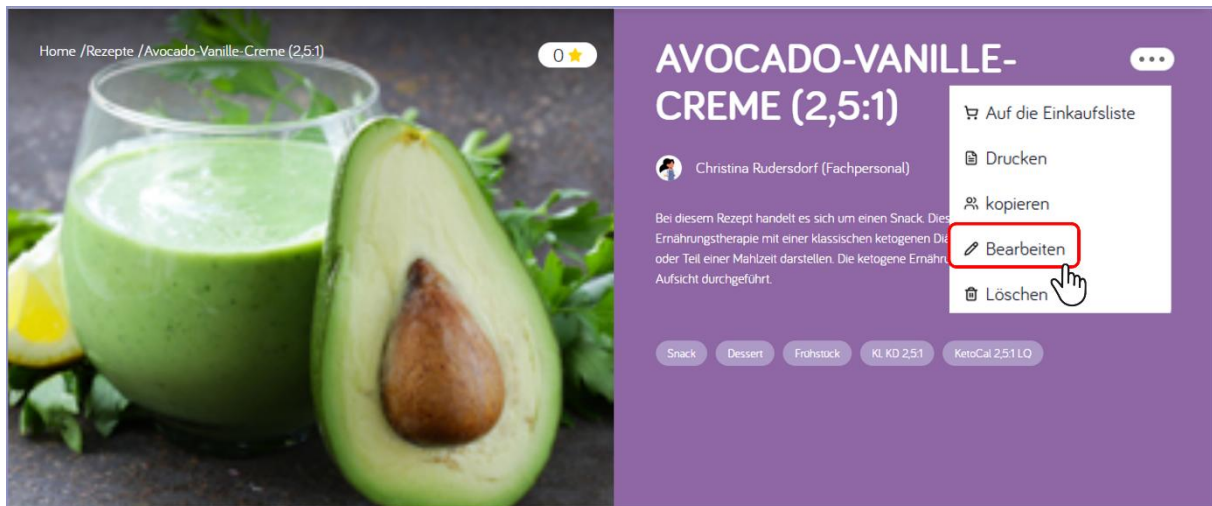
Home /Rezepte /Avocado-Vanille-Creme (2,5:1)

0 ★

AVOCADO-VANILLE-CREME (2,5:1)

•••

Auf die Einkaufsliste

Drucken

kopieren

Bearbeiten

Löschen

Christina Rudersdorf (Fachpersonal)

Bei diesem Rezept handelt es sich um einen Snack. Dies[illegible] Ernährungstherapie mit einer klassischen ketogenen Di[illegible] oder Teil einer Mahlzeit darstellen. Die ketogene Ernähru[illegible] Aufsicht durchgeführt.

Snack Dessert Frühstück Kl. KD 2,5:1 KetoCal 2,5:1 LQ